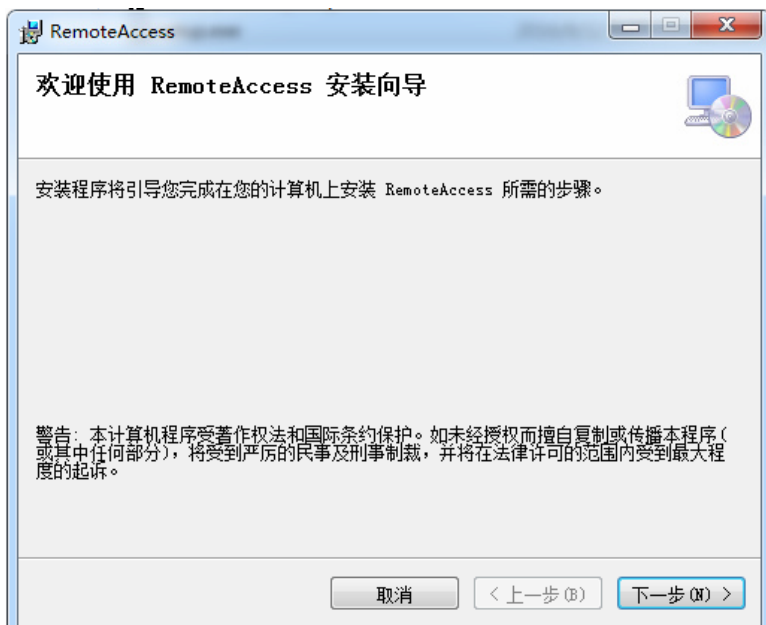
RemoteAccess

欢迎使用 RemoteAccess 安装向导

安装程序将引导您完成在您的计算机上安装 RemoteAccess 所需的步骤。

警告：本计算机程序受著作权法和国际条约保护。如未经授权而擅自复制或传播本程序(或其中任何部分)，将受到严厉的民事及刑事制裁，并将在法律许可的范围内受到最大程度的起诉。

取消
< 上一步(B)
下一步(N) >